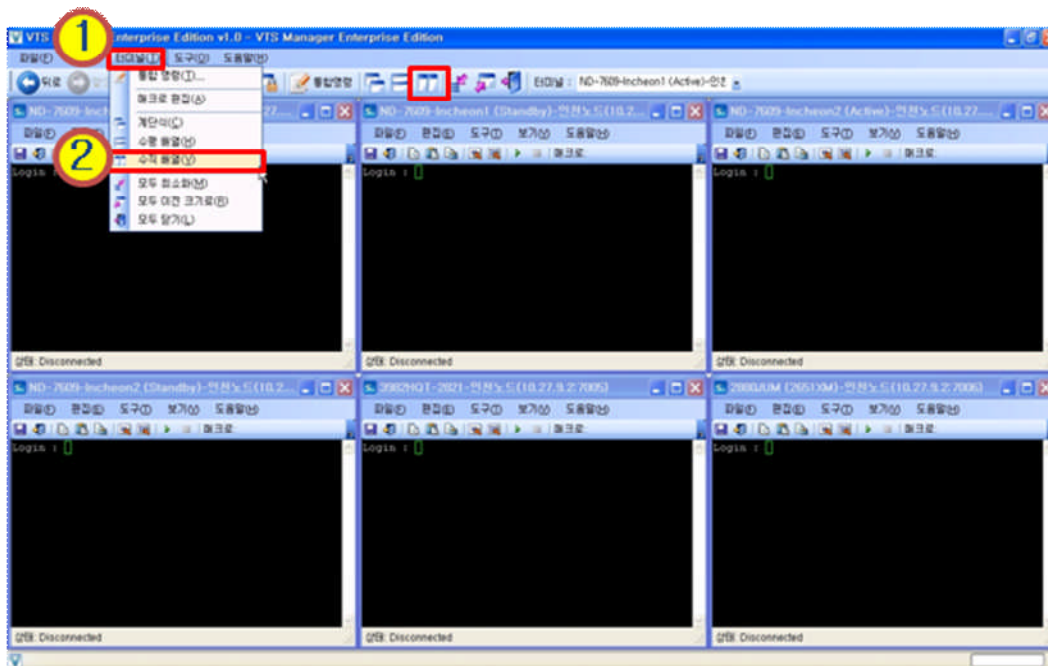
VTS Enterprise Edition v1.0 - VTS Manager Enterprise Edition

1

파일(F) 터미널(L) 도구(O) 도움말(H)

뒤로

통합 명령(T)...
매크로 편집(A)
계단식(C)
수평 배열(H)
수직 배열(V)
모두 최소화(M)
모두 이전 크기로(R)
모두 닫기(L)

2

통합명령

터미널 : ND-7609-Incheon1 (Active)-인천

ND-7609-Incheon1 (Standby)-인천노드(10.27....
파일(F) 편집(E) 도구(T) 보기(V) 도움말(H)
매크로
Login :
상태: Disconnected

ND-7609-Incheon2 (Active)-인천노드(10.27....
파일(F) 편집(E) 도구(T) 보기(V) 도움말(H)
매크로
Login :
상태: Disconnected

ND-7609-Incheon...
파일(F)
Login :
상태: Disconnected

ND-7609-Incheon2 (Standby)-인천노드(10.2...
파일(F) 편집(E) 도구(T) 보기(V) 도움말(H)
매크로
Login :
상태: Disconnected

3982HQT-2821-인천노드(10.27.9.2:7005)
파일(F) 편집(E) 도구(T) 보기(V) 도움말(H)
매크로
Login :
상태: Disconnected

2980UM (2651XM)-인천노드(10.27.9.2:7006)
파일(F) 편집(E) 도구(T) 보기(V) 도움말(H)
매크로
Login :
상태: Disconnected